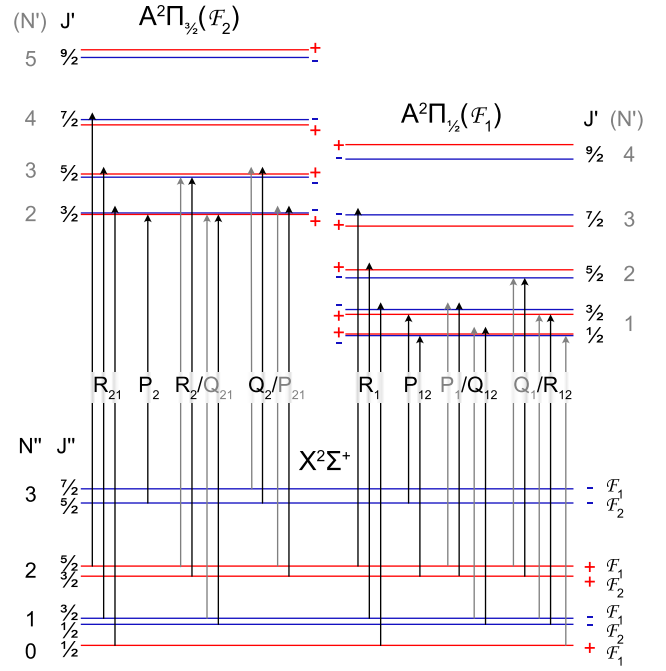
(N') J' $A^2\Pi_{3/2}(\mathcal{F}_2)$

5 $\frac{9}{2}$ +
-

4 $\frac{7}{2}$ -
+

$A^2\Pi_{1/2}(\mathcal{F}_1)$ J' (N')

3 $\frac{5}{2}$ +
-

+ $\frac{9}{2}$ 4
-

2 $\frac{3}{2}$ -
+

- $\frac{7}{2}$ 3
+

+ $\frac{5}{2}$ 2
-

- $\frac{3}{2}$
+ 1
+ $\frac{1}{2}$
-

$R_{21}$ $P_2$ $R_2/Q_{21}$ $Q_2/P_{21}$ $R_1$ $P_{12}$ $P_1/Q_{12}$ $Q_1/R_{12}$

N'' J'' $X^2\Sigma^+$

3 $\frac{7}{2}$ - $\mathcal{F}_1$
$\frac{5}{2}$ - $\mathcal{F}_2$

2 $\frac{5}{2}$ + $\mathcal{F}_1$
$\frac{3}{2}$ + $\mathcal{F}_2$

1 $\frac{3}{2}$ - $\mathcal{F}_1$
$\frac{1}{2}$ - $\mathcal{F}_2$

0 $\frac{1}{2}$ + $\mathcal{F}_1$